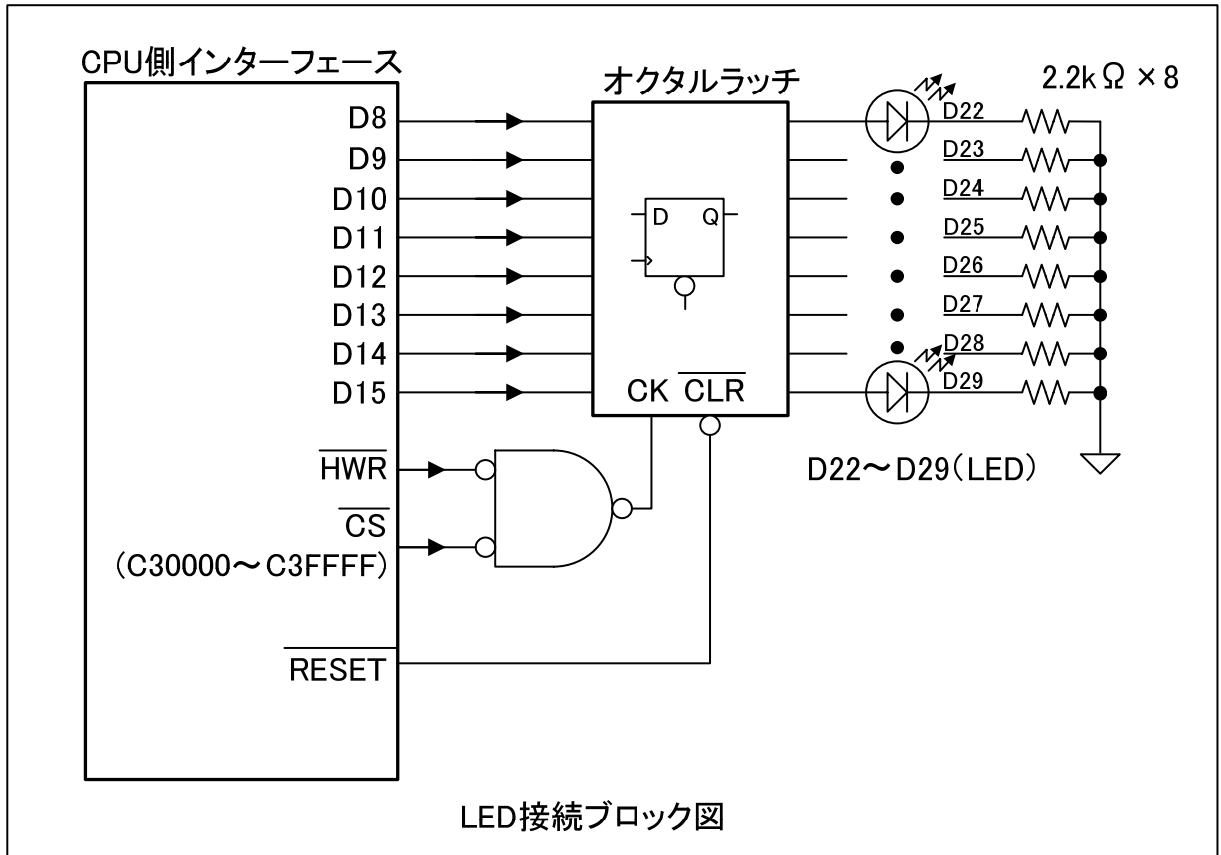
CPU側インターフェース

D8
D9
D10
D11
D12
D13
D14
D15

$\overline{HWR}$

$\overline{CS}$
(C30000～C3FFFF)

$\overline{RESET}$

オクタルラッチ

D
Q

CK $\overline{CLR}$

2.2kΩ ×8

D22
D23
D24
D25
D26
D27
D28
D29

D22～D29(LED)

LED接続ブロック図